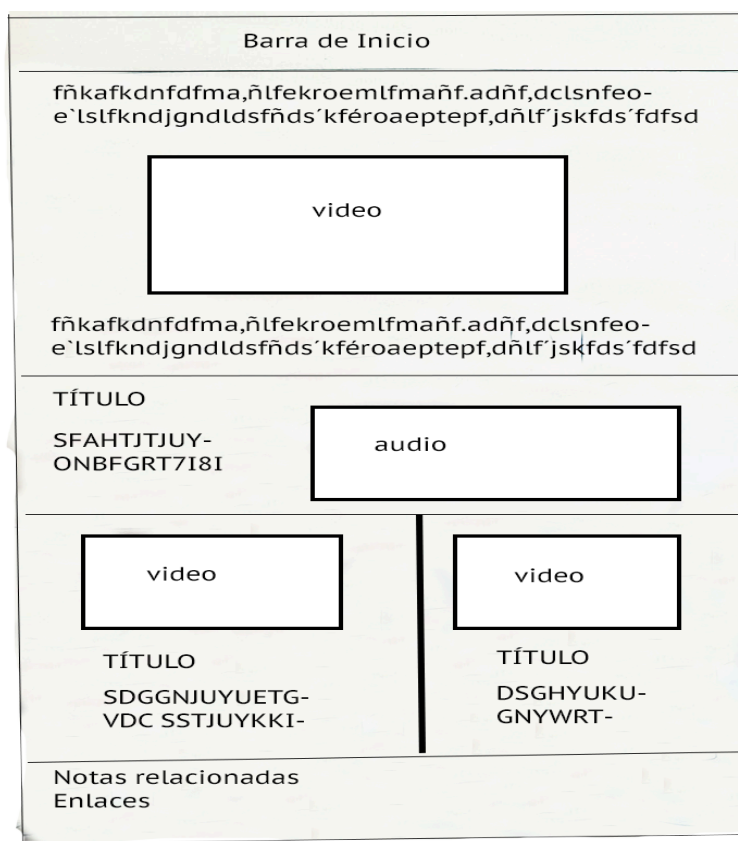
Barra de Inicio

fñkafkdnfdfma,ñlfekroemlfmañf.adñf,dclsnfeo-e`lslfkndjgndldsfñds´kféroaeptepf,dñlf´jskfds´fdfsd

video

fñkafkdnfdfma,ñlfekroemlfmañf.adñf,dclsnfeo-e`lslfkndjgndldsfñds´kféroaeptepf,dñlf´jskfds´fdfsd

TÍTULO

SFAHTJTJUY-ONBFGRT7I8I

audio

video

TÍTULO

SDGGNJUYUETG-VDC SSTJUYKKI-

video

TÍTULO

DSGHYUKU-GNYWRT-

Notas relacionadas
Enlaces